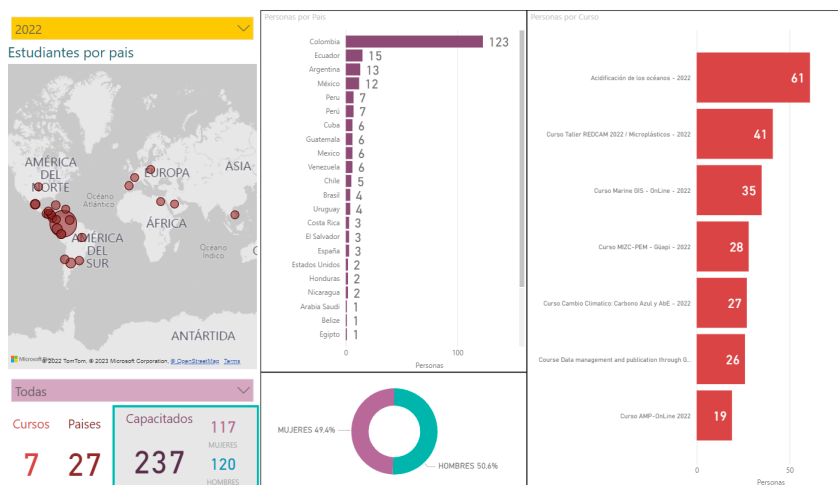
2022

Estudiantes por pais

AMÉRICA DEL NORTE
EUROPA
ASIA
Océano Atlántico
ÁFRICA
AMÉRICA DEL SUR
Océano Índico
ANTÁRTIDA

Microsoft Bing © 2022 TomTom, © 2023 Microsoft Corporation, © OpenStreetMap Terms

Todas

Cursos
7
Paises
27
Capacitados
237
117
MUJERES
120
HOMBRES

Personas por Pais

| País | Personas |
|---|---|
| Colombia | 123 |
| Ecuador | 15 |
| Argentina | 13 |
| México | 12 |
| Peru | 7 |
| Perú | 7 |
| Cuba | 6 |
| Guatemala | 6 |
| Mexico | 6 |
| Venezuela | 6 |
| Chile | 5 |
| Brasil | 4 |
| Uruguay | 4 |
| Costa Rica | 3 |
| El Salvador | 3 |
| España | 3 |
| Estados Unidos | 2 |
| Honduras | 2 |
| Nicaragua | 2 |
| Arabia Saudi | 1 |
| Belize | 1 |
| Egipto | 1 |

0
100
Personas

MUJERES 49,4%
HOMBRES 50,6%

Personas por Curso

| Curso | Personas |
|---|---|
| Acidificación de los océanos - 2022 | 61 |
| Curso Taller REDCAM 2022 / Microplásticos - 2022 | 41 |
| Curso Marine GIS - OnLine - 2022 | 35 |
| Curso MIZC-PEM - Güapi - 2022 | 28 |
| Curso Cambio Climatico, Carbono Azul y AbE - 2022 | 27 |
| Course Data management and publication through G... | 26 |
| Curso AMP-OnLine 2022 | 19 |

0
50
Personas